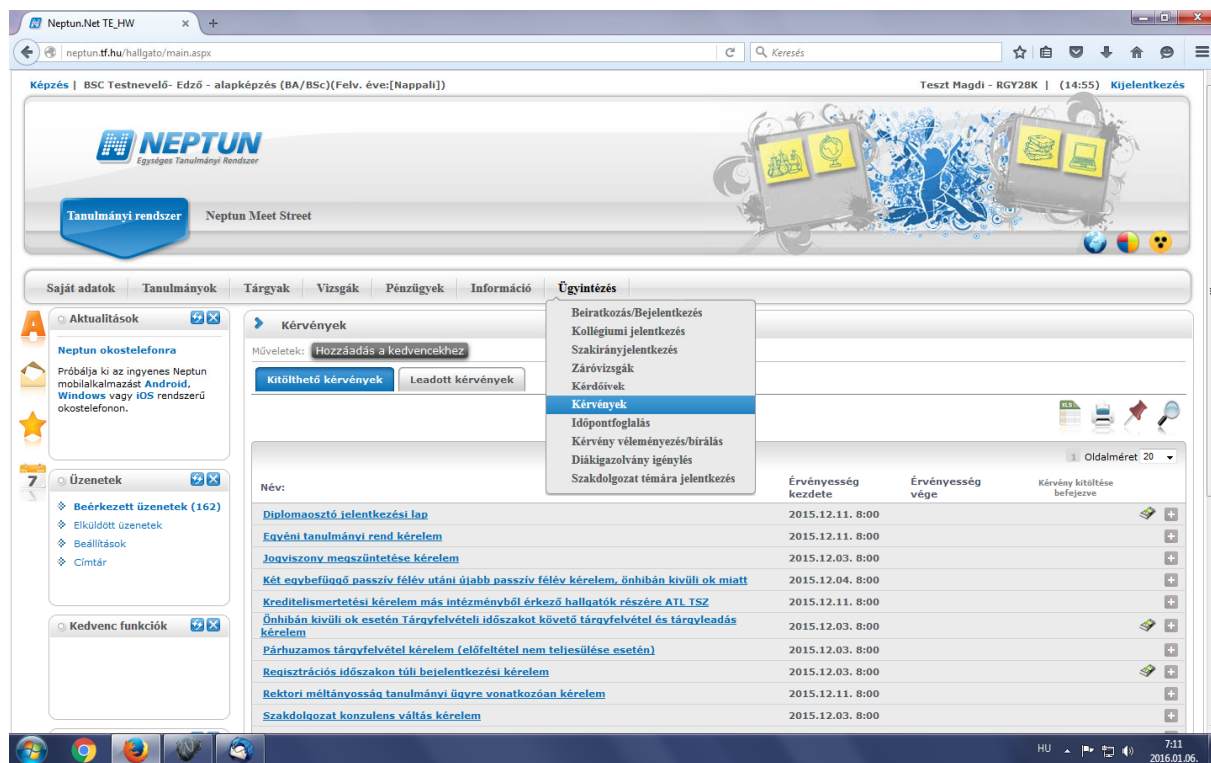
Neptun.Net TE_HW

neptun.tf.hu/hallgato/main.aspx

Keresés

Képzés | BSC Testnevelő- Edző - alapképzés (BA/BSc)(Felv. éve:[Nappali])

Teszt Magdi - RGY28K | (14:55) Kijelentkezés

NEPTUN
Egységes Tanulmányi Rendszer

Tanulmányi rendszer

Neptun Meet Street

Saját adatok | Tanulmányok | Tárgyak | Vizsgák | Pénzügyek | Információ | Ügyintézés

Beiratkozás/Bejelentkezés
Kollégiumi jelentkezés
Szakirányjelentkezés
Záróvizsgák
Kérdőívek
Kérvények
Időpontfoglalás
Kérvény véleményezés/bírálás
Diákigazolvány igénylés
Szakdolgozat témára jelentkezés

Aktualitások

Neptun okostelefonra

Próbálja ki az ingyenes Neptun mobilalkalmazást Android, Windows vagy iOS rendszerű okostelefonon.

Üzenetek

Beérkezett üzenetek (162)
Elküldött üzenetek
Beállítások
Címtár

Kedvenc funkciók

Kérvények

Műveletek: Hozzáadás a kedvencekhez

Kitölthető kérvények | Leadott kérvények

1 Oldalméret 20

| Név: | Érvényesség kezdete | Érvényesség vége | Kérvény kitöltése befejezve |
|---|---|---|---|
| Diplomaosztó jelentkezési lap | 2015.12.11. 8:00 | | |
| Egyéni tanulmányi rend kérelem | 2015.12.11. 8:00 | | |
| Jogviszony megszüntetése kérelem | 2015.12.03. 8:00 | | |
| Két egybefüggő passzív félév utáni újabb passzív félév kérelem, önhibán kívüli ok miatt | 2015.12.04. 8:00 | | |
| Kreditelismertetési kérelem más intézményből érkező hallgatók részére ATL TSZ | 2015.12.11. 8:00 | | |
| Önhibán kívüli ok esetén Tárgyfelvételi időszakot követő tárgyfelvétel és tárgyleadás kérelem | 2015.12.03. 8:00 | | |
| Párhuzamos tárgyfelvétel kérelem (előfeltétel nem teljesülése esetén) | 2015.12.03. 8:00 | | |
| Regisztrációs időszakon túli bejelentkezési kérelem | 2015.12.03. 8:00 | | |
| Rektori méltányosság tanulmányi ügyre vonatkozóan kérelem | 2015.12.11. 8:00 | | |
| Szakdolgozat konzulens váltás kérelem | 2015.12.03. 8:00 | | |

HU 7:11 2016.01.06.